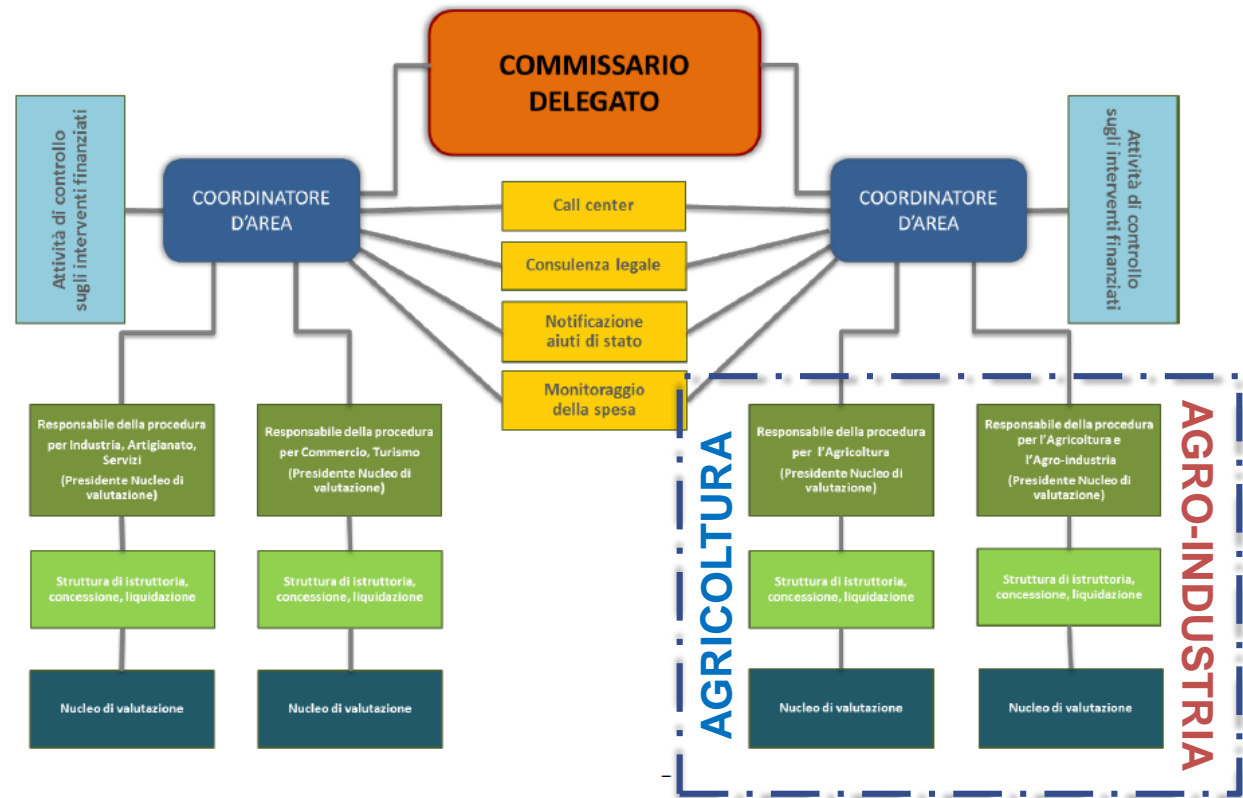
COMMISSARIO DELEGATO

Attività di controllo sugli interventi finanziati

COORDINATORE D'AREA

Call center

Consulenza legale

Notificazione aiuti di stato

Monitoraggio della spesa

COORDINATORE D'AREA

Attività di controllo sugli interventi finanziati

Responsabile della procedura per Industria, Artigianato, Servizi (Presidente Nucleo di valutazione)

Responsabile della procedura per Commercio, Turismo (Presidente Nucleo di valutazione)

AGRICOLTURA

Responsabile della procedura per l'Agricoltura (Presidente Nucleo di valutazione)

Responsabile della procedura per l'Agricoltura e l'Agro-industria (Presidente Nucleo di valutazione)

AGRO-INDUSTRIA

Struttura di istruttoria, concessione, liquidazione

Struttura di istruttoria, concessione, liquidazione

Struttura di istruttoria, concessione, liquidazione

Struttura di istruttoria, concessione, liquidazione

Nucleo di valutazione

Nucleo di valutazione

Nucleo di valutazione

Nucleo di valutazione